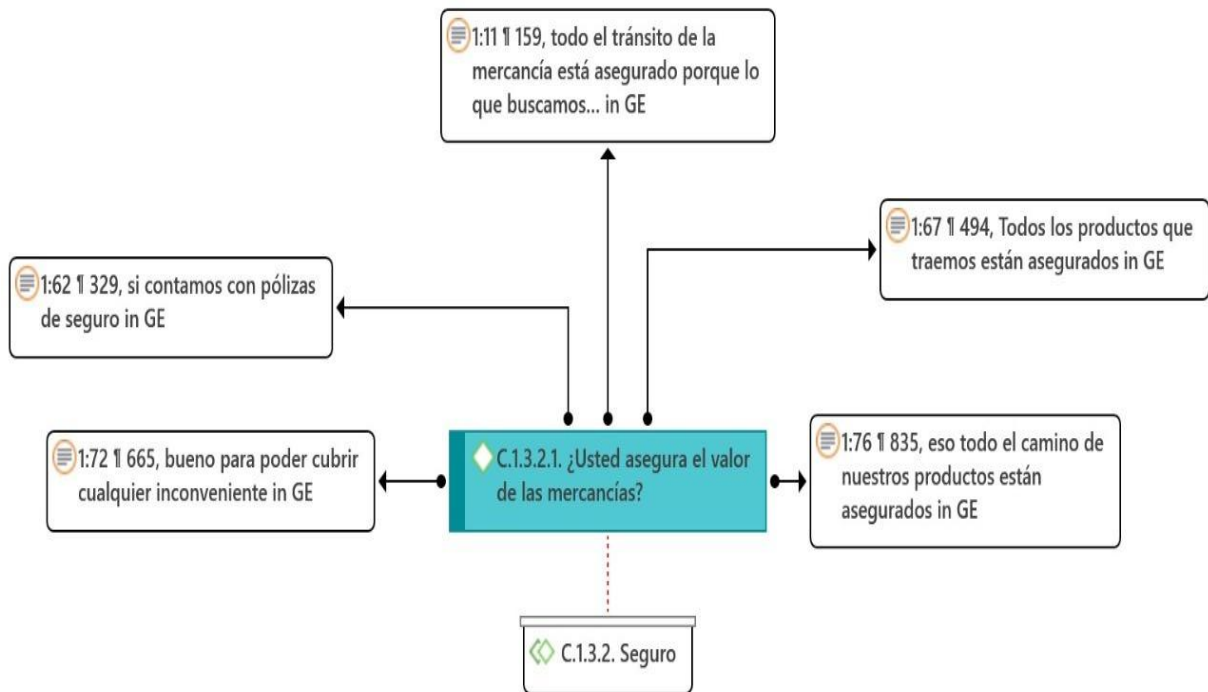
1:11 ¶ 159, todo el tránsito de la mercancía está asegurado porque lo que buscamos... in GE

1:67 ¶ 494, Todos los productos que traemos están asegurados in GE

1:62 ¶ 329, si contamos con pólizas de seguro in GE

1:72 ¶ 665, bueno para poder cubrir cualquier inconveniente in GE

C.1.3.2.1. ¿Usted asegura el valor de las mercancías?

1:76 ¶ 835, eso todo el camino de nuestros productos están asegurados in GE

C.1.3.2. Seguro